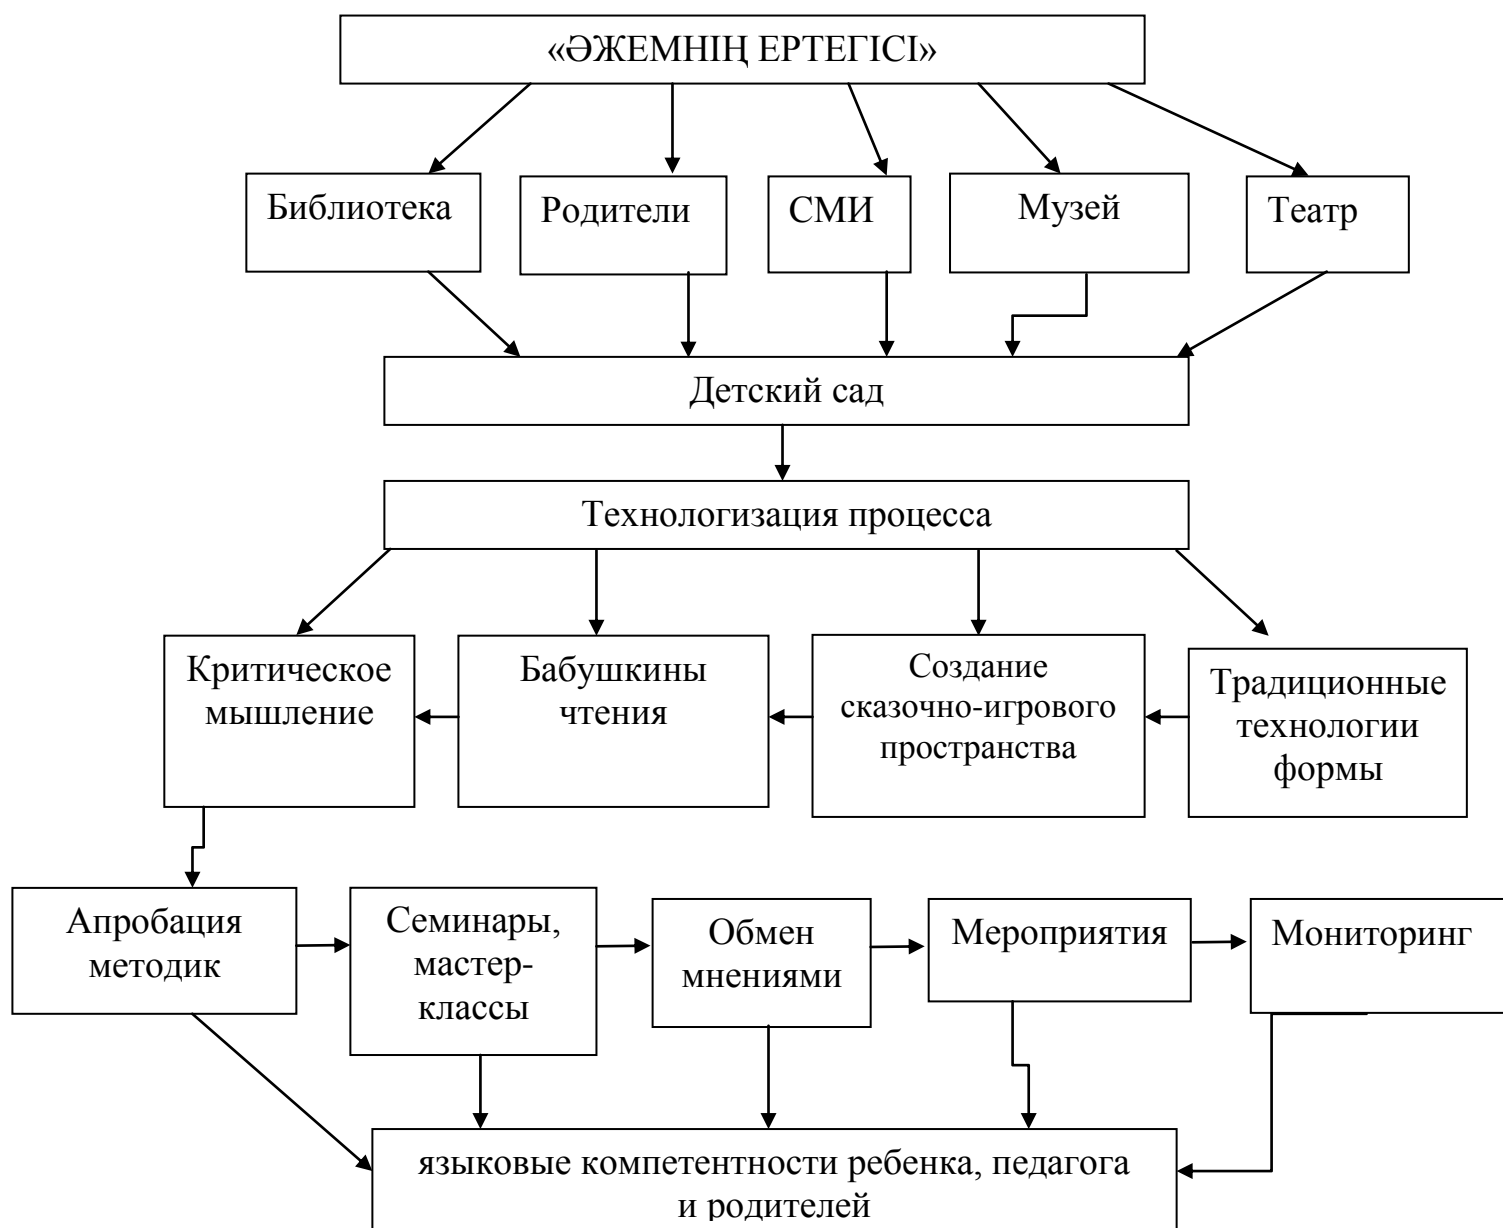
«ӘЖЕМНІҢ ЕРТЕГІСІ»

Библиотека

Родители

СМИ

Музей

Театр

Детский сад

Технологизация процесса

Критическое мышление

Бабушкины чтения

Создание сказочно-игрового пространства

Традиционные технологии формы

Апробация методик

Семинары, мастер-классы

Обмен мнениями

Мероприятия

Мониторинг

языковые компетентности ребенка, педагога и родителей